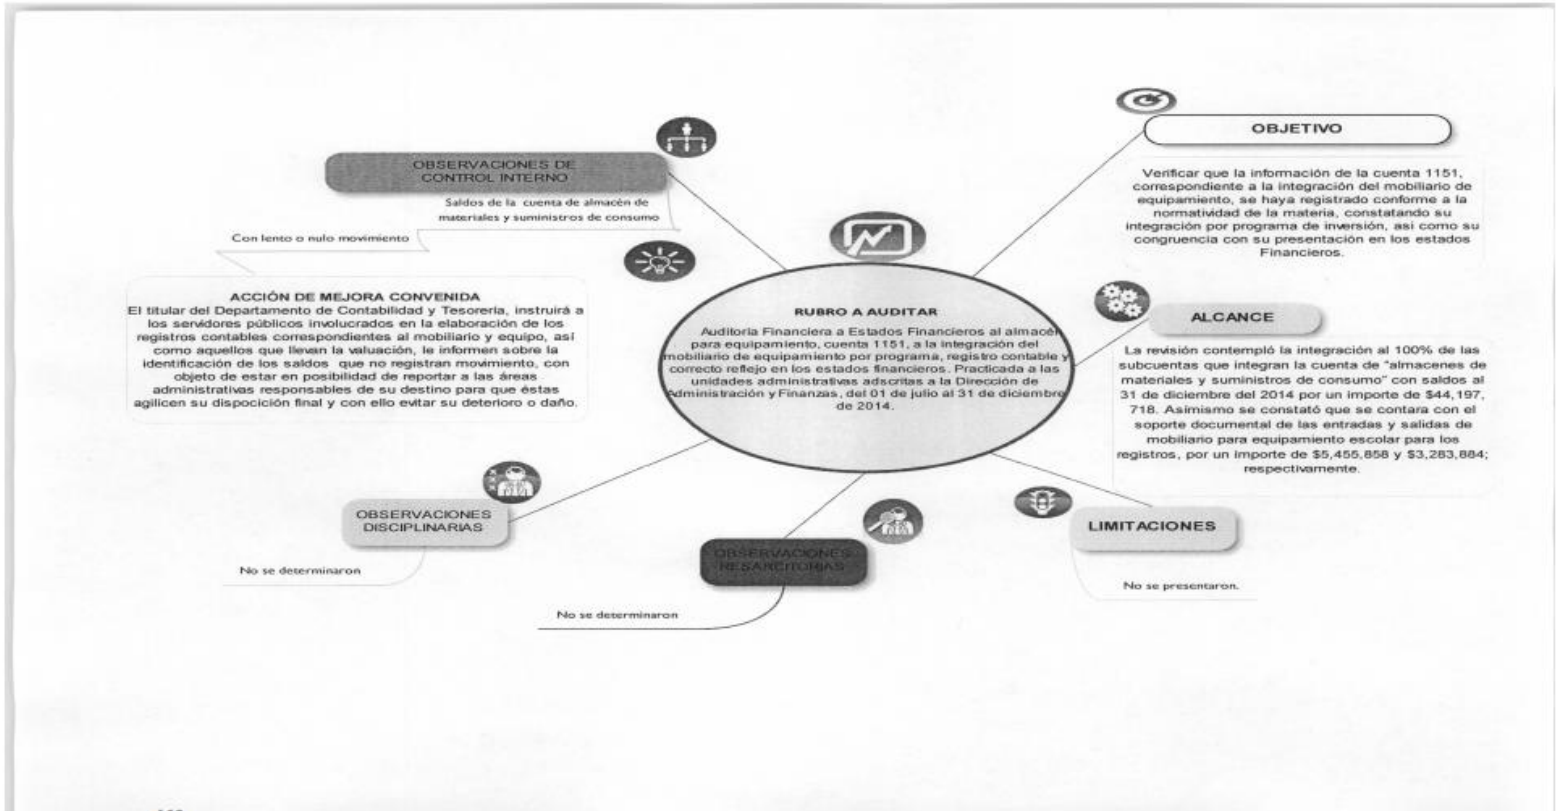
OBSERVACIONES DE CONTROL INTERNO

Saldos de la cuenta de almacén de materiales y suministros de consumo

Con lento o nulo movimiento

ACCIÓN DE MEJORA CONVENIDA
El titular del Departamento de Contabilidad y Tesorería, instruirá a los servidores públicos involucrados en la elaboración de los registros contables correspondientes al mobiliario y equipo, así como aquellos que llevan la valuación, le informen sobre la identificación de los saldos que no registran movimiento, con objeto de estar en posibilidad de reportar a las áreas administrativas responsables de su destino para que éstas agilicen su dispocición final y con ello evitar su deterioro o daño.

RUBRO A AUDITAR
Auditoría Financiera a Estados Financieros al almacén para equipamiento, cuenta 1151, a la integración del mobiliario de equipamiento por programa, registro contable y correcto reflejo en los estados financieros. Practicada a las unidades administrativas adscritas a la Dirección de Administración y Finanzas, del 01 de julio al 31 de diciembre de 2014.

OBJETIVO

Verificar que la información de la cuenta 1151, correspondiente a la integración del mobiliario de equipamiento, se haya registrado conforme a la normatividad de la materia, constatando su integración por programa de inversión, así como su congruencia con su presentación en los estados Financieros.

ALCANCE

La revisión contempló la integración al 100% de las subcuentas que integran la cuenta de "almacenes de materiales y suministros de consumo" con saldos al 31 de diciembre del 2014 por un importe de $44,197, 718. Asimismo se constató que se contara con el soporte documental de las entradas y salidas de mobiliario para equipamiento escolar para los registros, por un importe de $5,455,858 y $3,283,884; respectivamente.

OBSERVACIONES DISCIPLINARIAS

No se determinaron

OBSERVACIONES RESARCITORIAS

No se determinaron

LIMITACIONES

No se presentaron.